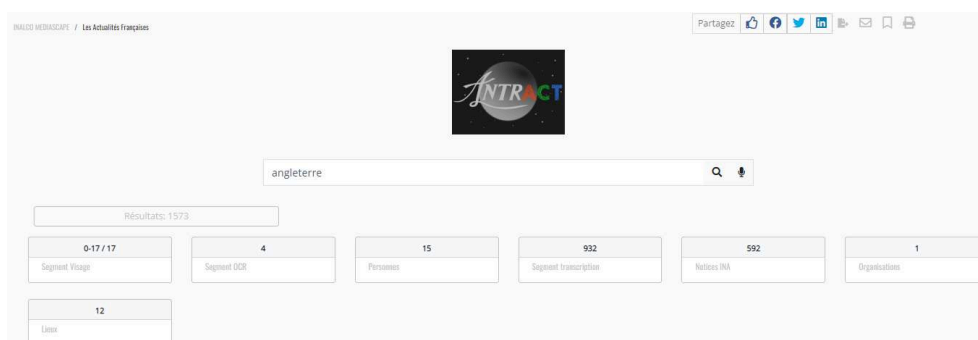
INALCO MEDIASCAPE / Les Actualités Françaises

Partagez

ANTRACT

angleterre

Résultats: 1573

| 0-17 / 17 | 4 | 15 | 932 | 592 | 1 |
|---|---|---|---|---|---|
| Segment Visage | Segment OCR | Personnes | Segment transcription | Notices INA | Organisations |

| 12 |
|---|
| Lieux |